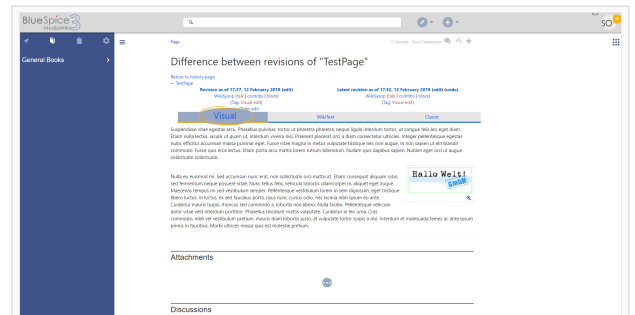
BlueSpice 3 MediaWiki

SO

General Books

Page

Difference between revisions of "TestPage"

Return to history page
← TestPage

Revision as of 17:27, 12 February 2019 (edit)
WikiSysop (talk | contribs) (block)
(Tag: Visual edit)
← Older edit

Latest revision as of 17:52, 12 February 2019 (undo)
WikiSysop (talk | contribs) (block)
(Tag: Visual edit)

| Visual | WikiText | Classic |
|---|---|---|

Suspendisse vitae egestas arcu. Phasellus pulvinar, tortor ut pharetra pharetra, neque ligula interdum tortor, ut congue felis leo eget diam. Etiam nulla lectus, iaculis ut quam ut, interdum viverra nisi. Praesent placerat orci a diam consectetur ultricies. Integer pellentesque egestas nulla, efficitur accumsan massa pulvinar eget. Fusce vitae pulvinar eget neque vitae tristique nec non augue. In non sapien ut elit blandit commodo. Fusce quis eros lectus. Etiam porta arcu mattis lorem rutrum bibendum. Nullam quis dapibus sapien. Nullam eget orci ut augue sollicitudin sollicitudin.

Nulla eu euismod mi. Sed accumsan nunc erat, non sollicitudin orci mattis et. Etiam consequat aliquam odio, sed fermentum neque posuere vitae. Nunc tellus felis, vehicula lobortis ullamcorper in, aliquet eget augue. Maecenas tempus mi sed vestibulum semper. Pellentesque vestibulum lorem in sem dignissim, eget tristique libero luctus. In luctus, ex sed faucibus porta, risus nunc cursus odio, nec lacinia nibh quam eu ante. Curabitur mauris turpis, rhoncus sed commodo a, lobortis non libero. Nulla facilisi. Pellentesque vehicula dolor vitae velit vestibulum porttitor. Phasellus tincidunt mattis vulputate. Curabitur in leo urna. Cras commodo, nibh vel vestibulum pretium, mauris diam lobortis justo, ut vulputate tortor turpis a nisi. Interdum et malesuada fames ac ante ipsum primis in faucibus. Morbi ultricies massa quis est molestie pretium.

Hallo Welt! GmbH

Attachments

Discussions